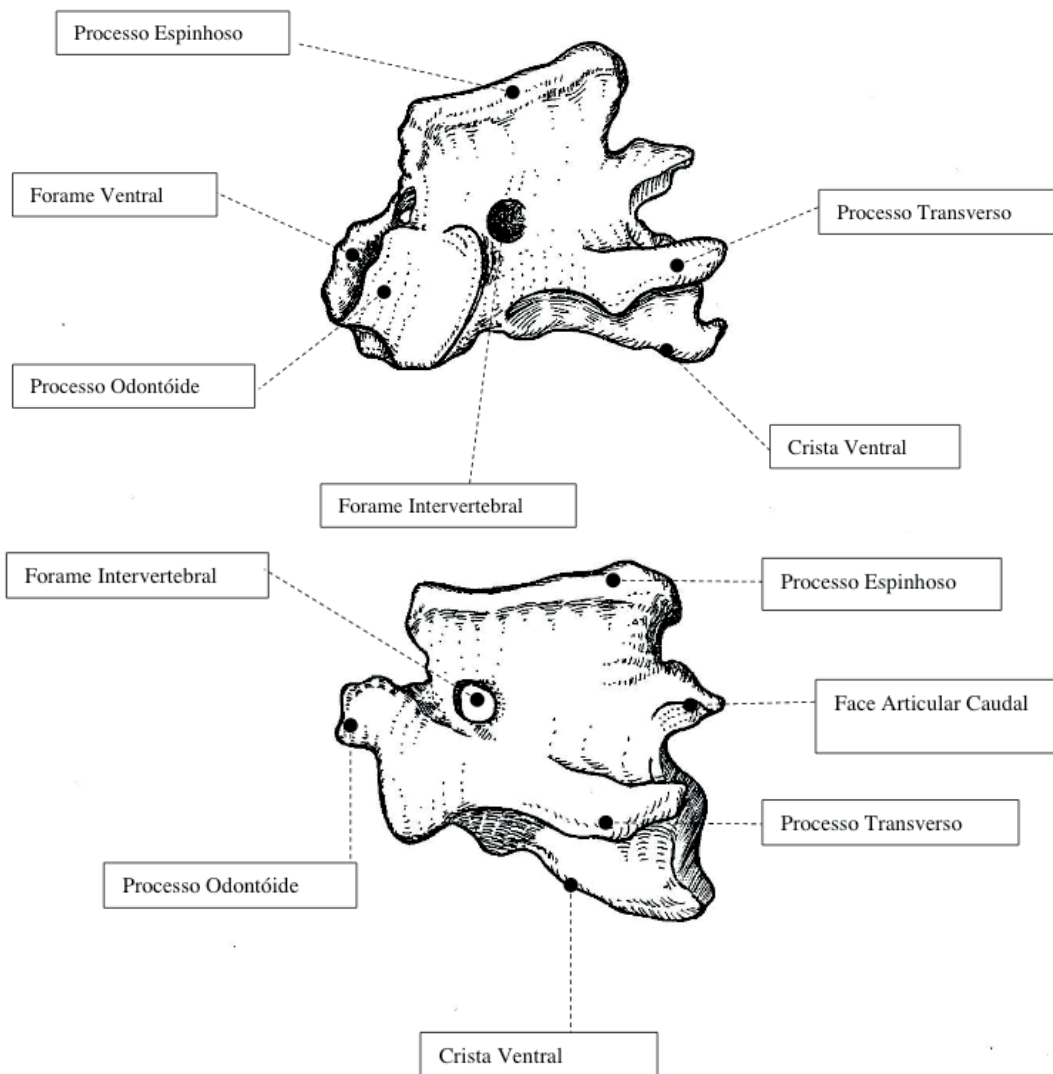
Processo Espinhoso

Forame Ventral

Processo Transverso

Processo Odontóide

Crista Ventral

Forame Intervertebral

Forame Intervertebral

Processo Espinhoso

Face Articular Caudal

Processo Transverso

Processo Odontóide

Crista Ventral